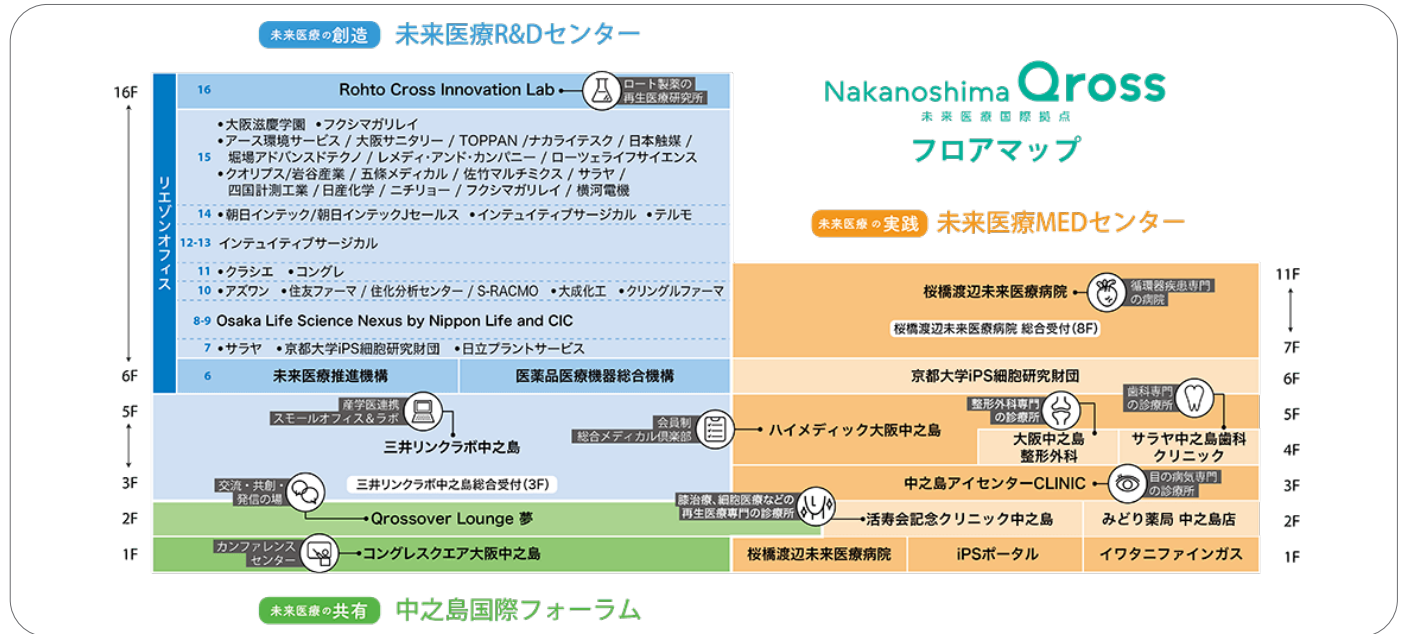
未来医療の創造 未来医療R&Dセンター

Nakanoshima Qross
未来医療国際拠点
フロアマップ

16F
16 Rohto Cross Innovation Lab
ロート製薬の再生医療研究所

15
•大阪滋慶学園 •フクシマガリレイ
•アース環境サービス / 大阪サニタリー / TOPPAN /ナカライテスク / 日本触媒 / 堀場アドバンスドテクノ / レメディ・アンド・カンパニー / ローツェライフサイエンス
•クオリプス/岩谷産業 / 五條メディカル / 佐竹マルチミクス / サラヤ / 四国計測工業 / 日産化学 / ニチリョー / フクシマガリレイ / 横河電機

14 •朝日インテック/朝日インテックJセールス •インテュイティブサージカル •テルモ
12-13 インテュイティブサージカル
11 •クラシエ •コングレ
10 •アズワン •住友ファーマ / 住化分析センター / S-RACMO •大成化工 •クリングルファーマ
8-9 Osaka Life Science Nexus by Nippon Life and CIC
7 •サラヤ •京都大学iPS細胞研究財団 •日立プラントサービス

リエゾンオフィス

6F
6 未来医療推進機構 医薬品医療機器総合機構

未来医療の実践 未来医療MEDセンター

11F
桜橋渡辺未来医療病院
循環器疾患専門の病院
桜橋渡辺未来医療病院 総合受付(8F)
7F

6F 京都大学iPS細胞研究財団

5F
産学医連携 スモールオフィス&ラボ
三井リンクラボ中之島
会員制 総合メディカル倶楽部
ハイメディック大阪中之島
整形外科専門の診療所
歯科専門の診療所
大阪中之島整形外科
サラヤ中之島歯科クリニック
4F

3F
交流・共創・発信の場
三井リンクラボ中之島総合受付(3F)
中之島アイセンターCLINIC
目の病気専門の診療所

2F
Qrossover Lounge 夢
膝治療、細胞医療などの再生医療専門の診療所
活寿会記念クリニック中之島
みどり薬局 中之島店

1F
カンファレンスセンター
コングレスクエア大阪中之島
桜橋渡辺未来医療病院
iPSポータル
イワタニファインガス

未来医療の共有 中之島国際フォーラム